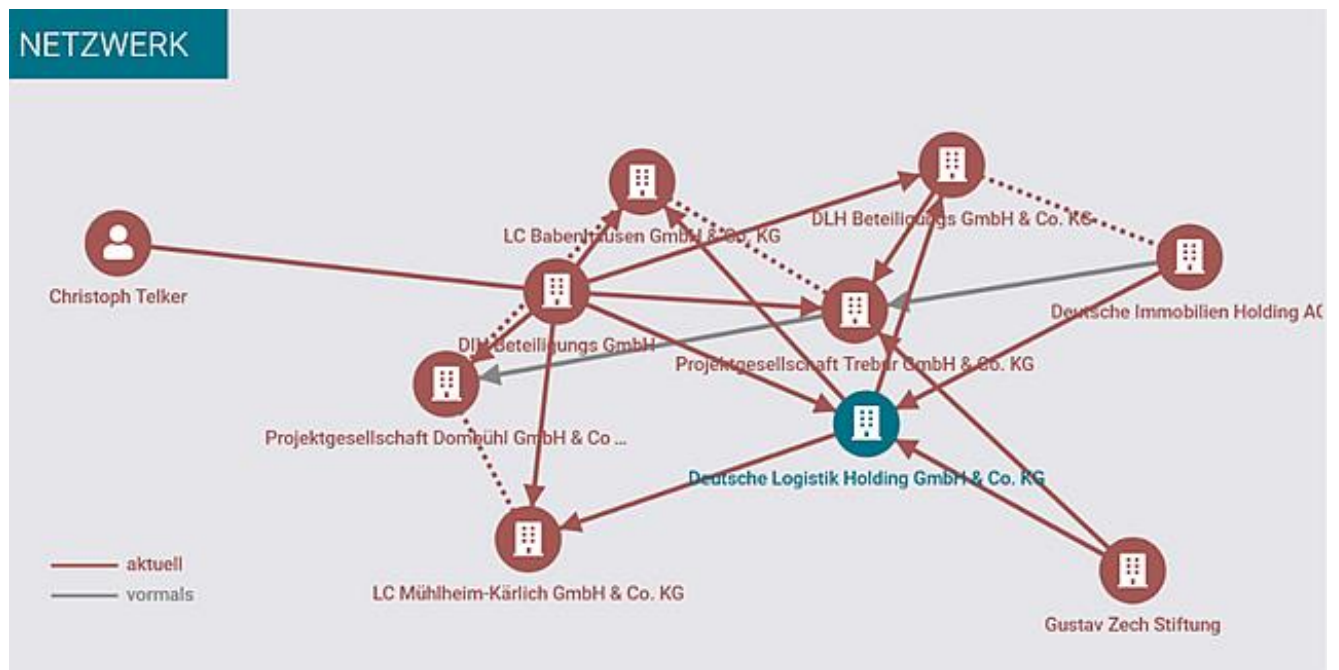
NETZWERK

LC Babenhausen GmbH & Co. KG

DLH Beteiligungs GmbH & Co. KG

Christoph Telker

DLH Beteiligungs GmbH

Deutsche Immobilien Holding A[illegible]

Projektgesellschaft Trebur GmbH & Co. KG

Projektgesellschaft Dombühl GmbH & Co ...

Deutsche Logistik Holding GmbH & Co. KG

LC Mühlheim-Kärlich GmbH & Co. KG

Gustav Zech Stiftung

aktuell
vormals